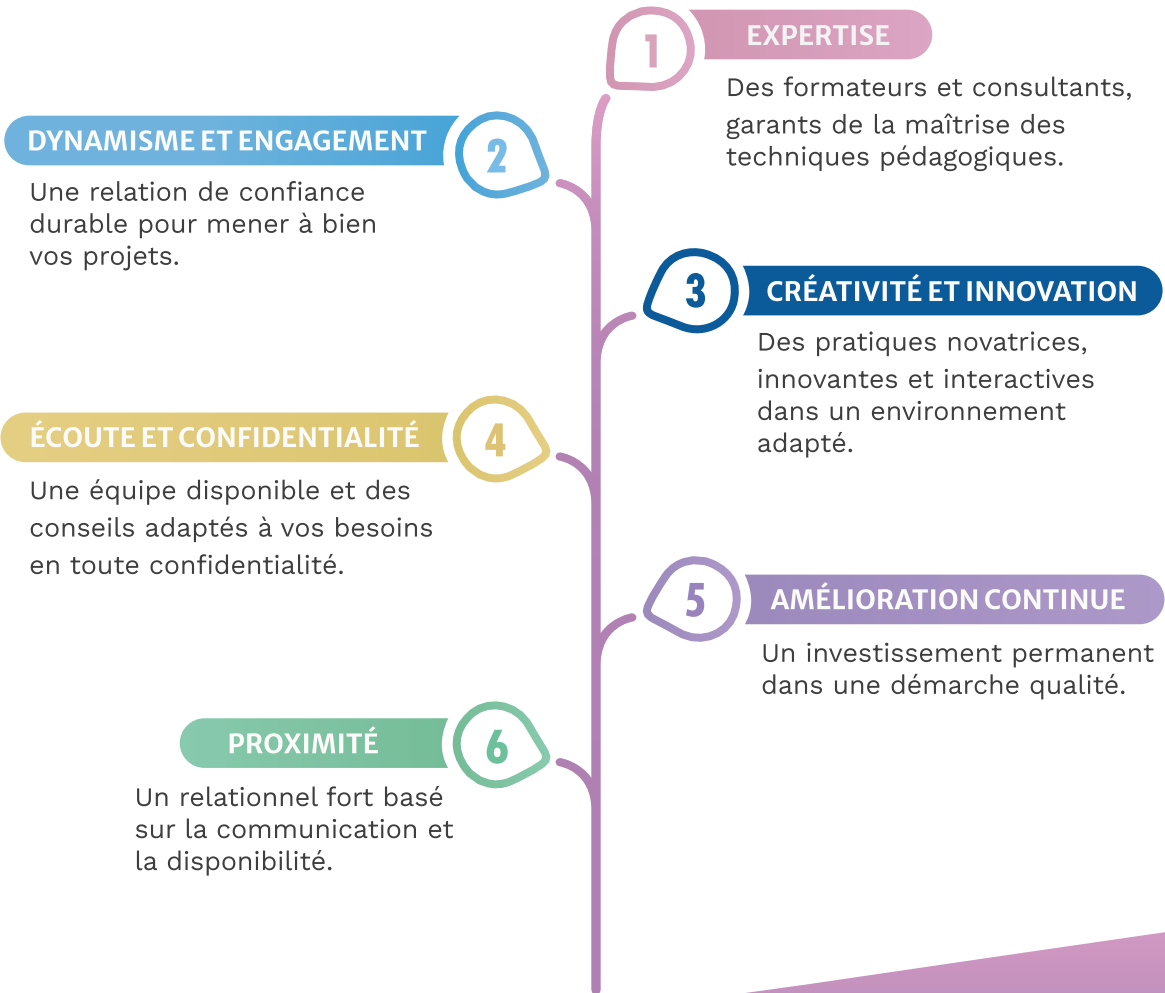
1
EXPERTISE
Des formateurs et consultants, garants de la maîtrise des techniques pédagogiques.

DYNAMISME ET ENGAGEMENT
2
Une relation de confiance durable pour mener à bien vos projets.

3
CRÉATIVITÉ ET INNOVATION
Des pratiques novatrices, innovantes et interactives dans un environnement adapté.

ÉCOUTE ET CONFIDENTIALITÉ
4
Une équipe disponible et des conseils adaptés à vos besoins en toute confidentialité.

5
AMÉLIORATION CONTINUE
Un investissement permanent dans une démarche qualité.

PROXIMITÉ
6
Un relationnel fort basé sur la communication et la disponibilité.